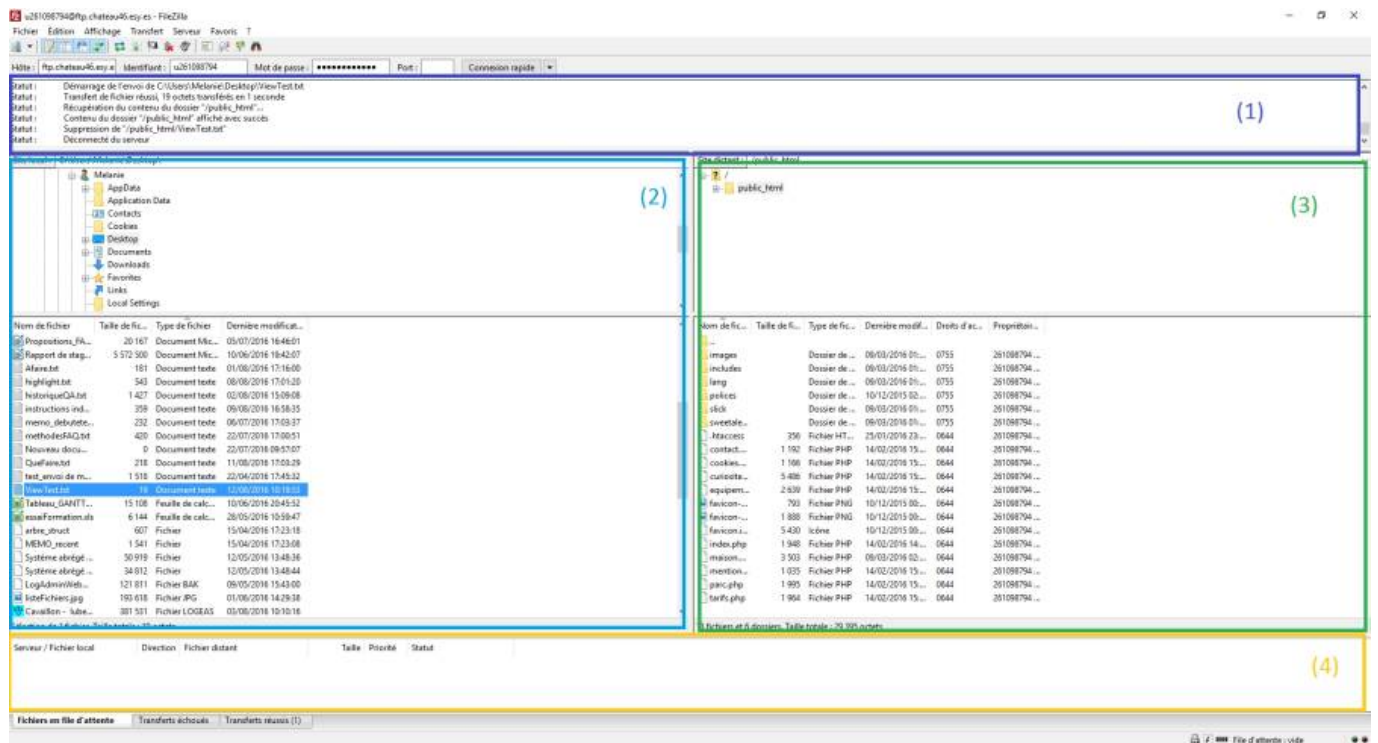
u261098794@ftp.chateau46.esy.es - FileZilla

Fichier Édition Affichage Transfert Serveur Favoris ?

Hôte : ftp.chateau46.esy.e Identifiant : u261098794 Mot de passe : ••••••••••••• Port : Connexion rapide

Statut : Démarrage de l'envoi de C:\Users\Melanie\Desktop\ViewTest.txt
Statut : Transfert de fichier réussi, 19 octets transférés en 1 seconde
Statut : Récupération du contenu du dossier "/public_html"...
Statut : Contenu du dossier "/public_html" affiché avec succès
Statut : Suppression de "/public_html/ViewTest.txt"
Statut : Déconnecté du serveur

(1)

Site local : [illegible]

Melanie
AppData
Application Data
Contacts
Cookies
Desktop
Documents
Downloads
Favorites
Links
Local Settings

(2)

| Nom de fichier | Taille de fic... | Type de fichier | Dernière modificat... |
|---|---|---|---|
| Propositions_FA... | 20 167 | Document Mic... | 05/07/2016 16:46:01 |
| Rapport de stag... | 5 572 500 | Document Mic... | 10/06/2016 18:42:07 |
| Afaire.txt | 181 | Document texte | 01/08/2016 17:16:00 |
| highlight.txt | 543 | Document texte | 08/08/2016 17:01:20 |
| historiqueQA.txt | 1 427 | Document texte | 02/08/2016 15:09:08 |
| instructions ind... | 359 | Document texte | 09/08/2016 16:58:35 |
| memo_debutete... | 232 | Document texte | 06/07/2016 17:03:37 |
| methodesFAQ.txt | 420 | Document texte | 22/07/2016 17:00:51 |
| Nouveau docu... | 0 | Document texte | 22/07/2016 09:57:07 |
| QueFaire.txt | 218 | Document texte | 11/08/2016 17:03:29 |
| test_envoi de m... | 1 518 | Document texte | 22/04/2016 17:45:32 |
| ViewTest.txt | 19 | Document texte | 12/08/2016 10:18:53 |
| Tableau_GANTT... | 15 108 | Feuille de calc... | 10/06/2016 20:45:52 |
| essaiFormation.xls | 6 144 | Feuille de calc... | 28/05/2016 10:59:47 |
| arbre_struct | 607 | Fichier | 15/04/2016 17:23:18 |
| MEMO_recent | 1 541 | Fichier | 15/04/2016 17:23:08 |
| Système abrégé ... | 50 919 | Fichier | 12/05/2016 13:48:36 |
| Système abrégé ... | 34 812 | Fichier | 12/05/2016 13:48:44 |
| LogAdminWeb... | 121 811 | Fichier BAK | 09/05/2016 15:43:00 |
| listeFichiers.jpg | 193 618 | Fichier JPG | 01/06/2016 14:29:38 |
| Cavaillon - lube... | 381 531 | Fichier LOGEAS | 03/08/2016 10:10:16 |

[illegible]

Site distant : /public_html

/
public_html

(3)

| Nom de fic... | Taille de fi... | Type de fic... | Dernière modif... | Droits d'ac... | Propriétair... |
|---|---|---|---|---|---|
| .. | | | | | |
| images | | Dossier de ... | 09/03/2016 01:... | 0755 | 261098794 ... |
| includes | | Dossier de ... | 09/03/2016 01:... | 0755 | 261098794 ... |
| lang | | Dossier de ... | 09/03/2016 01:... | 0755 | 261098794 ... |
| polices | | Dossier de ... | 10/12/2015 02:... | 0755 | 261098794 ... |
| slick | | Dossier de ... | 09/03/2016 01:... | 0755 | 261098794 ... |
| sweetale... | | Dossier de ... | 09/03/2016 01:... | 0755 | 261098794 ... |
| .htaccess | 356 | Fichier HT... | 25/01/2016 23:... | 0644 | 261098794 ... |
| contact.... | 1 192 | Fichier PHP | 14/02/2016 15:... | 0644 | 261098794 ... |
| cookies.... | 1 166 | Fichier PHP | 14/02/2016 15:... | 0644 | 261098794 ... |
| curiosite... | 5 486 | Fichier PHP | 14/02/2016 15:... | 0644 | 261098794 ... |
| equipem... | 2 639 | Fichier PHP | 14/02/2016 15:... | 0644 | 261098794 ... |
| favicon-... | 793 | Fichier PNG | 10/12/2015 00:... | 0644 | 261098794 ... |
| favicon-... | 1 888 | Fichier PNG | 10/12/2015 00:... | 0644 | 261098794 ... |
| favicon.i... | 5 430 | Icône | 10/12/2015 00:... | 0644 | 261098794 ... |
| index.php | 1 948 | Fichier PHP | 14/02/2016 14:... | 0644 | 261098794 ... |
| maison.... | 3 503 | Fichier PHP | 09/03/2016 02:... | 0644 | 261098794 ... |
| mention... | 1 035 | Fichier PHP | 14/02/2016 15:... | 0644 | 261098794 ... |
| parc.php | 1 995 | Fichier PHP | 14/02/2016 15:... | 0644 | 261098794 ... |
| tarifs.php | 1 964 | Fichier PHP | 14/02/2016 15:... | 0644 | 261098794 ... |

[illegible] fichiers et 6 dossiers. Taille totale : 29 395 octets

Serveur / Fichier local Direction Fichier distant Taille Priorité Statut

(4)

Fichiers en file d'attente | Transferts échoués | Transferts réussis (1)

File d'attente : vide